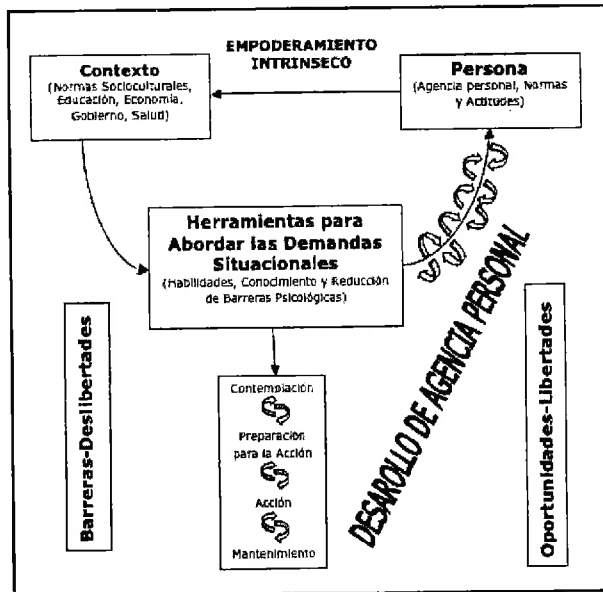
EMPODERAMIENTO INTRINSECO

Contexto
(Normas Socioculturales, Educación, Economía, Gobierno, Salud)

Persona
(Agencia personal, Normas y Actitudes)

Herramientas para Abordar las Demandas Situacionales
(Habilidades, Conocimiento y Reducción de Barreras Psicológicas)

DESAROLLO DE AGENCIA PERSONAL

Barreras-Deslibertades

Contemplación

Preparación para la Acción

Acción

Mantenimiento

Oportunidades-Libertades